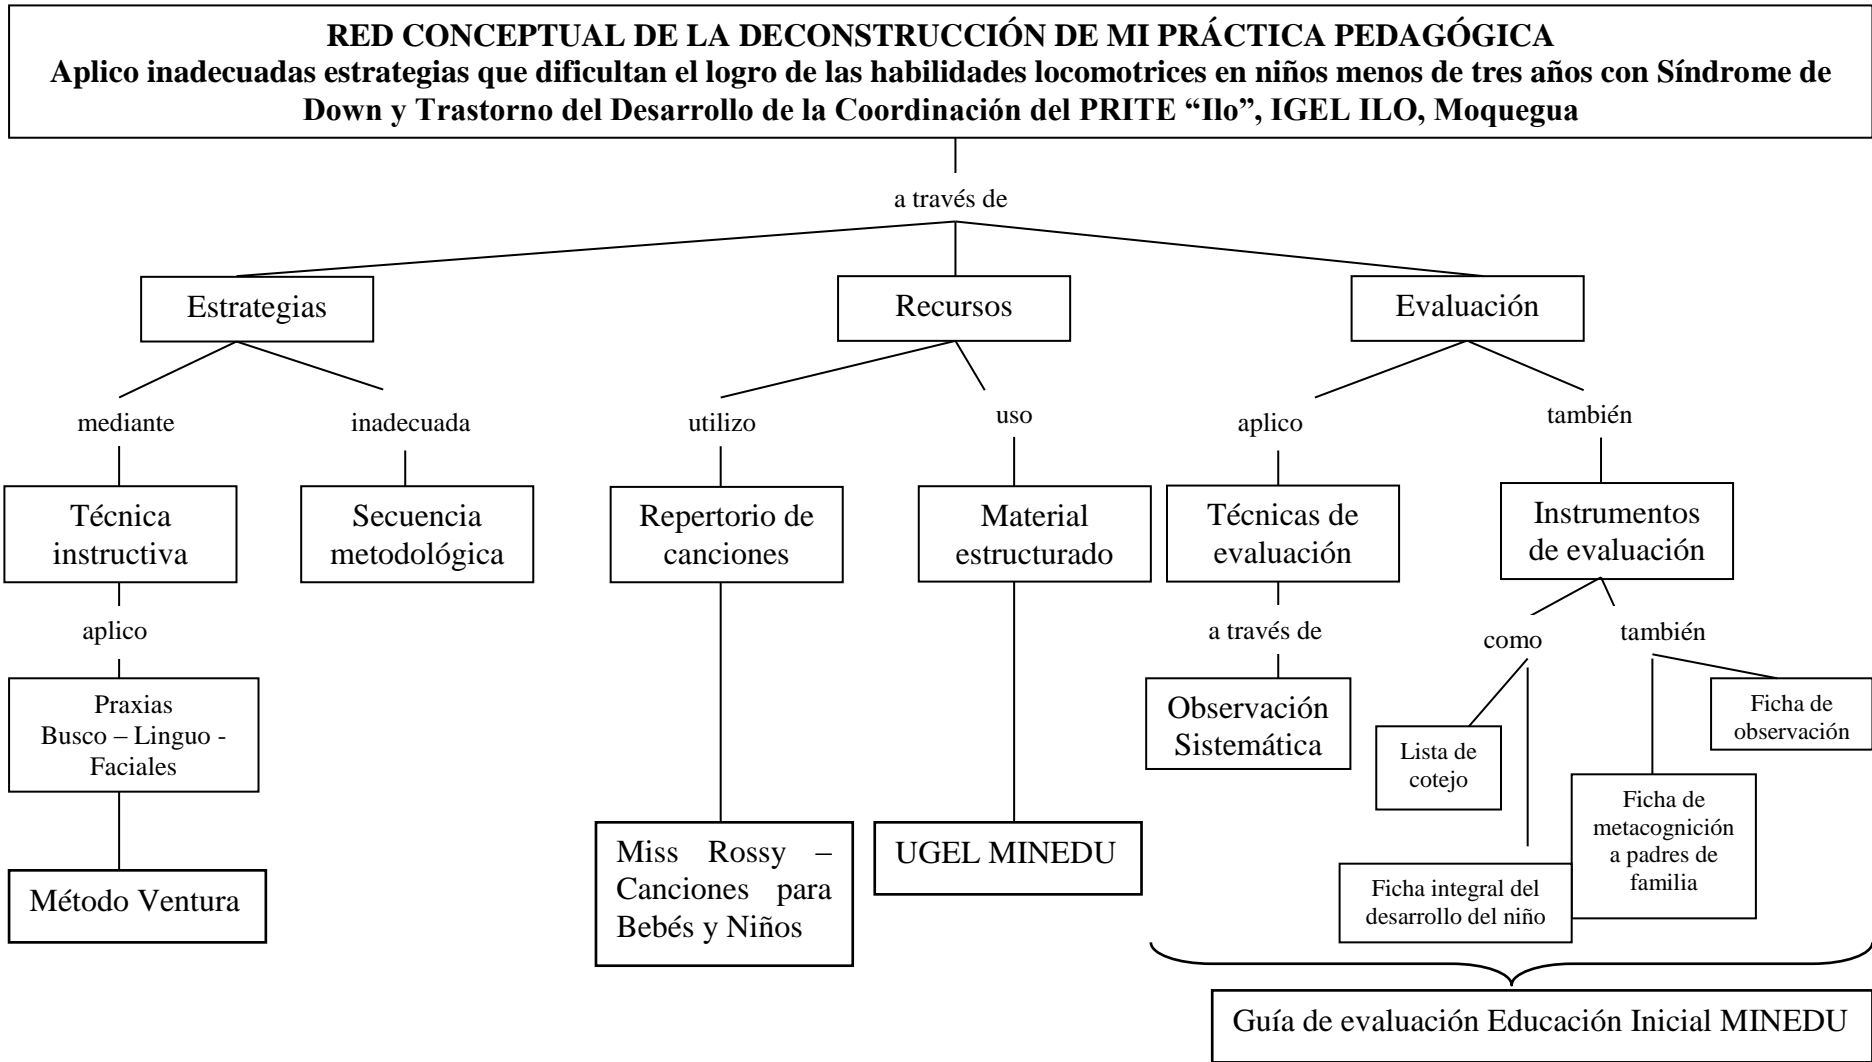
RED CONCEPTUAL DE LA DECONSTRUCCIÓN DE MI PRÁCTICA PEDAGÓGICA
Aplico inadecuadas estrategias que dificultan el logro de las habilidades locomotrices en niños menos de tres años con Síndrome de Down y Trastorno del Desarrollo de la Coordinación del PRITE "Ilo", IGEL ILO, Moquegua

a través de

Estrategias

mediante

Técnica instructiva

aplico

Praxias Busco – Linguo - Faciales

Método Ventura

inadecuada

Secuencia metodológica

Recursos

utilizo

Repertorio de canciones

Miss Rossy – Canciones para Bebés y Niños

uso

Material estructurado

UGEL MINEDU

Evaluación

aplico

Técnicas de evaluación

a través de

Observación Sistemática

también

Instrumentos de evaluación

como

Lista de cotejo

Ficha integral del desarrollo del niño

también

Ficha de metacognición a padres de familia

Ficha de observación

Guía de evaluación Educación Inicial MINEDU